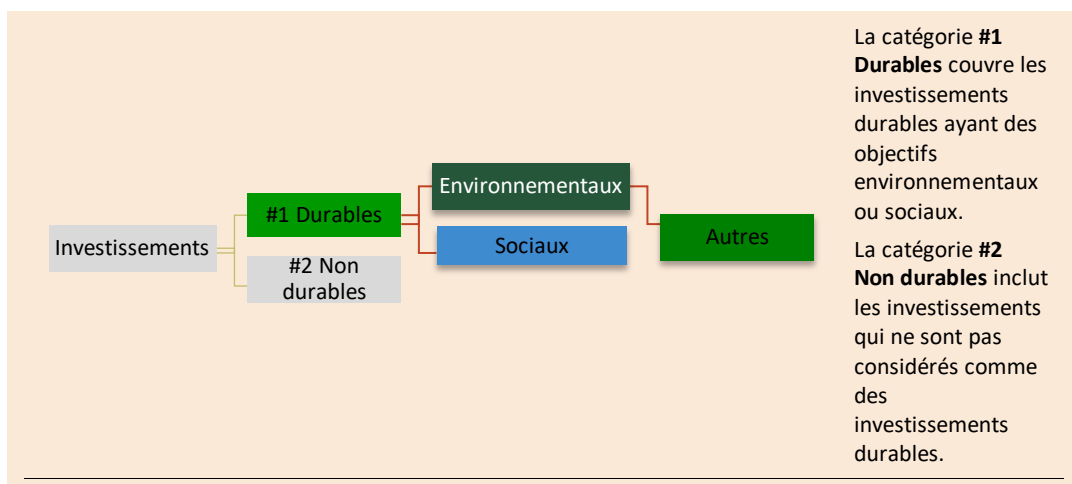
Investissements

#1 Durables

#2 Non durables

Environnementaux

Sociaux

Autres

La catégorie **#1 Durables** couvre les investissements durables ayant des objectifs environnementaux ou sociaux.

La catégorie **#2 Non durables** inclut les investissements qui ne sont pas considérés comme des investissements durables.